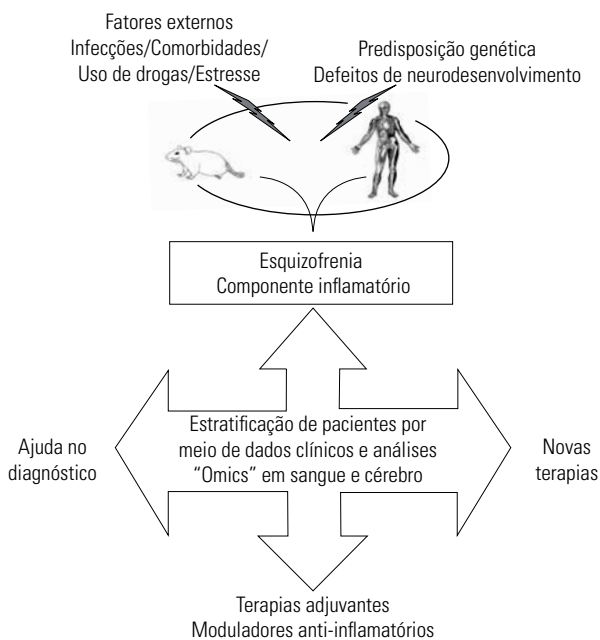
Fatores externos
Infecções/Comorbidades/
Uso de drogas/Estresse

Predisposição genética
Defeitos de neurodesenvolvimento

Esquizofrenia
Componente inflamatório

Estratificação de pacientes por meio de dados clínicos e análises "Omics" em sangue e cérebro

Ajuda no diagnóstico

Novas terapias

Terapias adjuvantes
Moduladores anti-inflamatórios